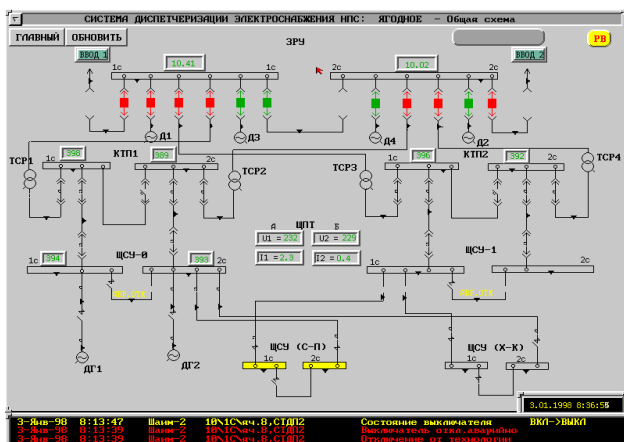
СИСТЕМА ДИСПЕТЧЕРИЗАЦИИ ЭЛЕКТРОСНАБЖЕНИЯ НПС: ЯГОДНОЕ - Общая схема

ГЛАВНЫЙ ОБНОВИТЬ

ЗРУ

РВ

ВВОД 1

ВВОД 2

1с 10.41 1с

2с 10.02 2с

Д1 Д3 Д4 Д2

ТСР1 398 КТП1 389 2с

1с

ТСР2

ТСР3 396 КТП2 392 ТСР4

2с

ЩПТ

А Б

U1 = 232 U2 = 229

I1 = 2.3 I2 = 0.4

ЩСУ-0

1с 394 393 2с

ЩСУ-1

1с 2с

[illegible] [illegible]

ЩСУ (С-П)

1с 2с

ЩСУ (Х-К)

1с 2с

ДГ1 ДГ2

3.01.1998 8:36:55

3-Янв-98 8:13:47 Шина-2 10\1Сяч.8.СТДП2 Состояние выключателя ВКЛ->ВЫКЛ

3-Янв-98 8:13:39 Шина-2 10\1Сяч.8.СТДП2 Выключатель откл.аварийно

3-Янв-98 8:13:39 Шина-2 10\1Сяч.8.СТДП2 Отключение от технологии